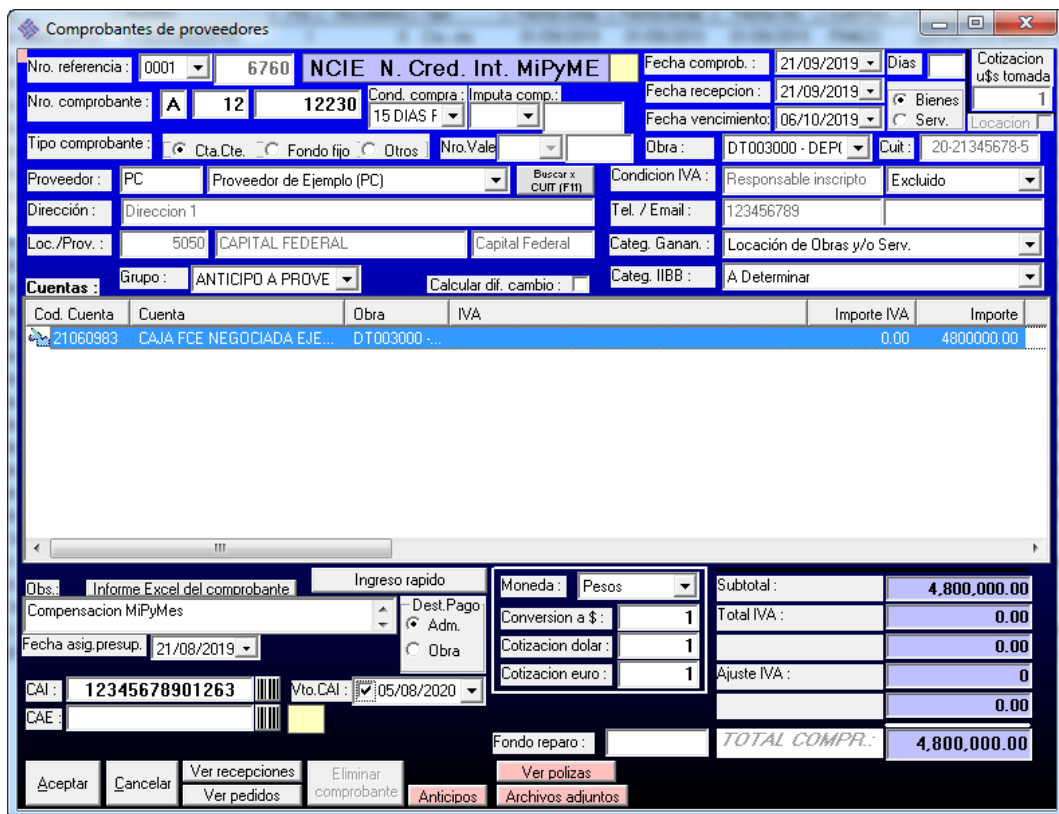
Comprobantes de proveedores

Nro. referencia : 0001 6760 NCIE N. Cred. Int. MiPyME
Fecha comprob. : 21/09/2019 Dias
Cotizacion u$s tomada 1
Nro. comprobante : A 12 12230 Cond. compra : 15 DIAS F Imputa comp.:
Fecha recepcion : 21/09/2019
Fecha vencimiento: 06/10/2019
Bienes
Serv.
Locacion
Tipo comprobante : Cta.Cte. Fondo fijo Otros Nro.Vale
Obra : DT003000 - DEP( Cuit : 20-21345678-5
Proveedor : PC Proveedor de Ejemplo (PC) Buscar x CUIT (F11)
Condicion IVA : Responsable inscripto Excluido
Dirección : Direccion 1
Tel. / Email : 123456789
Loc./Prov. : 5050 CAPITAL FEDERAL Capital Federal
Categ. Ganan. : Locación de Obras y/o Serv.
Cuentas : Grupo : ANTICIPO A PROVE Calcular dif. cambio :
Categ. IIBB : A Determinar

| Cod. Cuenta | Cuenta | Obra | IVA | Importe IVA | Importe |
|---|---|---|---|---|---|
| 21060983 | CAJA FCE NEGOCIADA EJE... | DT003000 -... | | 0.00 | 4800000.00 |

Obs.: Informe Excel del comprobante
Ingreso rapido
Compensacion MiPyMes
Dest.Pago
Adm.
Obra
Fecha asig.presup. 21/08/2019
Moneda : Pesos
Conversion a $ : 1
Cotizacion dolar : 1
Cotizacion euro : 1
Subtotal : 4,800,000.00
Total IVA : 0.00
0.00
Ajuste IVA : 0
0.00
CAI : 12345678901263 Vto.CAI : 05/08/2020
CAE :
Fondo reparo :
TOTAL COMPR.: 4,800,000.00
Aceptar Cancelar Ver recepciones Ver pedidos Eliminar comprobante Anticipos Ver polizas Archivos adjuntos